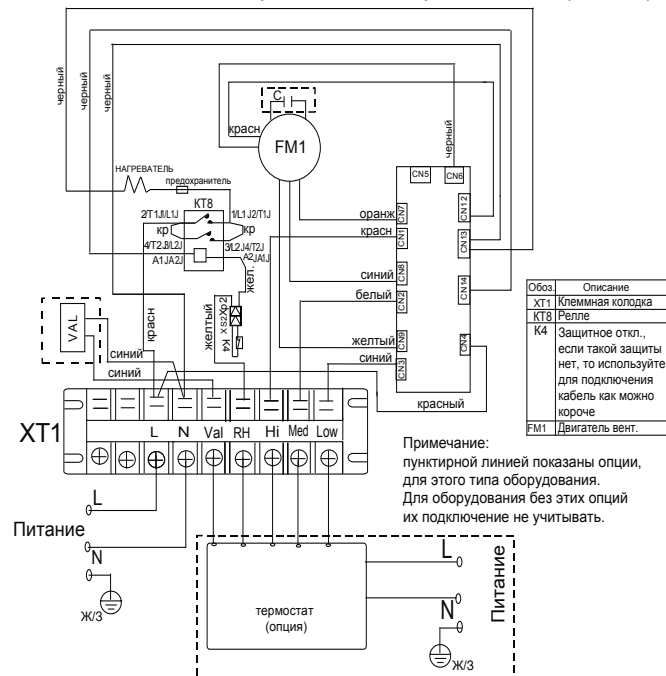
черный
черный
черный
C
красн
FM1
черный
НАГРЕВАТЕЛЬ
предохранитель
KT8
2/T1J/L1J
1/L1 J2/T1J
кр
кр
4/T2.8/L2J
3/L2J4/T2J
A1JA2J
A2JA1J
CN5
CN6
CN7
оранж
красн
CN1
CN12
CN13
синий
CN8
белый
CN2
CN14
жел.
желтый
XS2
XP2
K4
желтый
CN9
синий
CN3
CN4
VAL
красн
синий
синий
красный
XT1
L
N
Val
RH
Hi
Med
Low

| Обоз. | Описание |
|---|---|
| XT1 | Клеммная колодка |
| KT8 | Релле |
| K4 | Защитное откл., если такой защиты нет, то используйте для подключения кабель как можно короче |
| FM1 | Двигатель вент. |

Примечание:
пунктирной линией показаны опции, для этого типа оборудования.
Для оборудования без этих опций их подключение не учитывать.

L
Питание
N
Ж/З
термостат (опция)
L
N
Питание
Ж/З